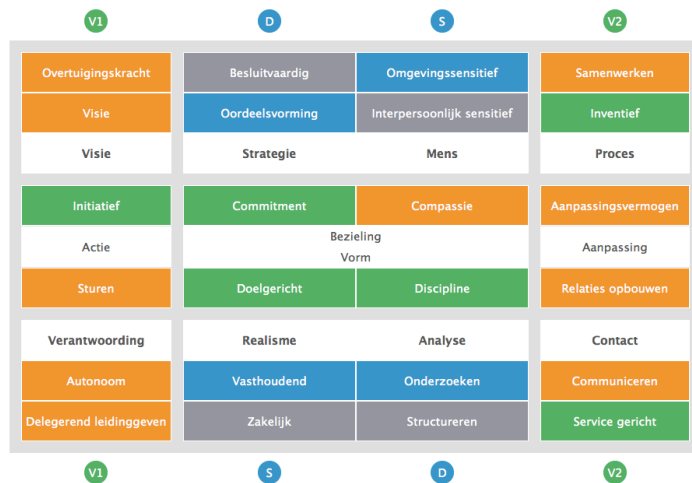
V1 D S V2

Overtuigingskracht
Visie
Visie

Besluitvaardig
Oordeelsvorming
Strategie

Omgevingssensitief
Interpersoonlijk sensitief
Mens

Samenwerken
Inventief
Proces

Initiatief
Actie
Sturen

Commitment
Compassie
Bezieling
Vorm
Doelgericht
Discipline

Aanpassingsvermogen
Aanpassing
Relaties opbouwen

Verantwoording
Autonoom
Delegerend leidinggeven

Realisme
Vasthoudend
Zakelijk

Analyse
Onderzoeken
Structureren

Contact
Communiceren
Service gericht

V1 S D V2